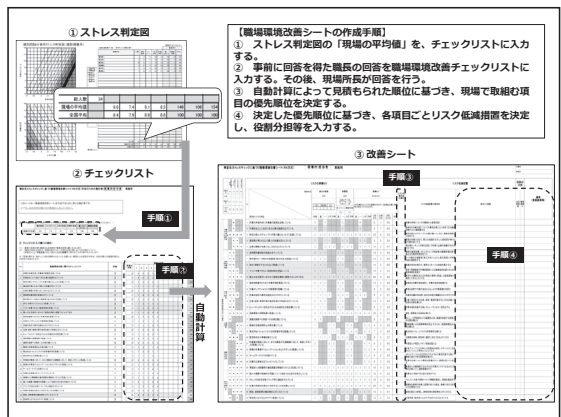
① ストレス判定図

【職場環境改善シートの作成手順】
① ストレス判定図の「現場の平均値」を、チェックリストに入力する。
② 事前に回答を得た職長の回答を職場環境改善チェックリストに入力する。その後、現場所長が回答を行う。
③ 自動計算によって見積もられた順位に基づき、現場で取組む項目の優先順位を決定する。
④ 決定した優先順位に基づき、各項目ごとリスク低減措置を決定し、役割分担等を入力する。

| 総人数 | 31 | | | | | | |
|---|---|---|---|---|---|---|---|
| 現場の平均値 | 6.0 | 7.4 | 8.1 | 8.3 | 146 | 106 | 154 |
| 全国平均 | 8.4 | 7.9 | 8.0 | 8.0 | 100 | 100 | 100 |

② チェックリスト

手順①

手順②

自動計算

③ 改善シート

手順③

手順④